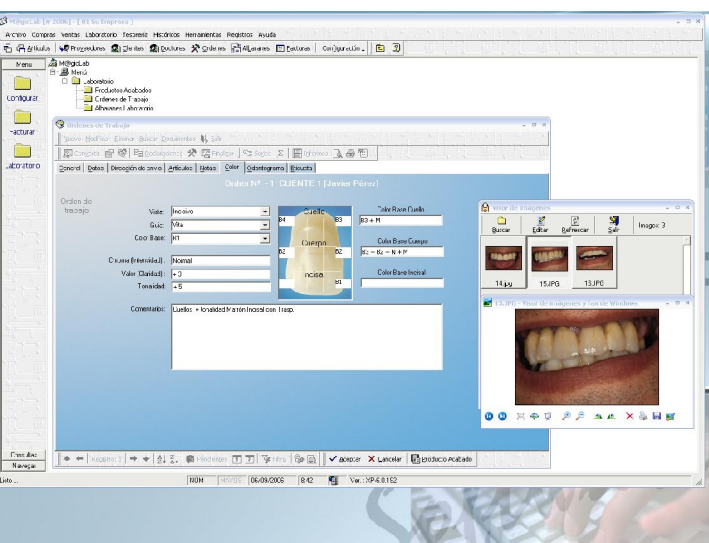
M@gicLab [© 2006] - [01 Su Empresa]

Archivo Compras Ventas Laboratorio Tesorería Históricos Herramientas Registros Ayuda

Artículos Proveedores Clientes Doctores Ordenes Albaranes Facturas Configuración

Menu

Configurar

Facturar

Laboratorio

M@gicLab
Menú
Laboratorio
Productos Acabados
Ordenes de Trabajo
Albaranes Laboratorio

Ordenes de Trabajo

Nuevo Modificar Eliminar Buscar Documentos Salir

General Datos Dirección de envío Artículos Notas Color Odontograma Etiqueta

Orden Nº - 1 CLIENTE 1 (Javier Pérez)

Orden de trabajo

Vista: Incisivo
Guía: Vita
Color Base: B1

Croma (Intensidad): Normal
Valor (Claridad): +3
Tonalidad: +5

Cuello
B4 B3
Cuerpo
B2 B2
Incisal
B1

Color Base Cuello
B3 + M

Color Base Cuerpo
B2 - B2 - N + M

Color Base Incisal

Comentarios: Cuellos + tonalidad Marrón Incisal con Trasp.

Visor de Imágenes
Buscar Editar Refrescar Salir Imagen: 3
14.jpg 15.JPG 13.JPG

13.JPG - Visor de imágenes y fax de Windows

Aceptar Cancelar Producto Acabado

Ficheros
Navegar

Listo... NUM 06/09/2006 8:42 Ver.: XP-6.0.152